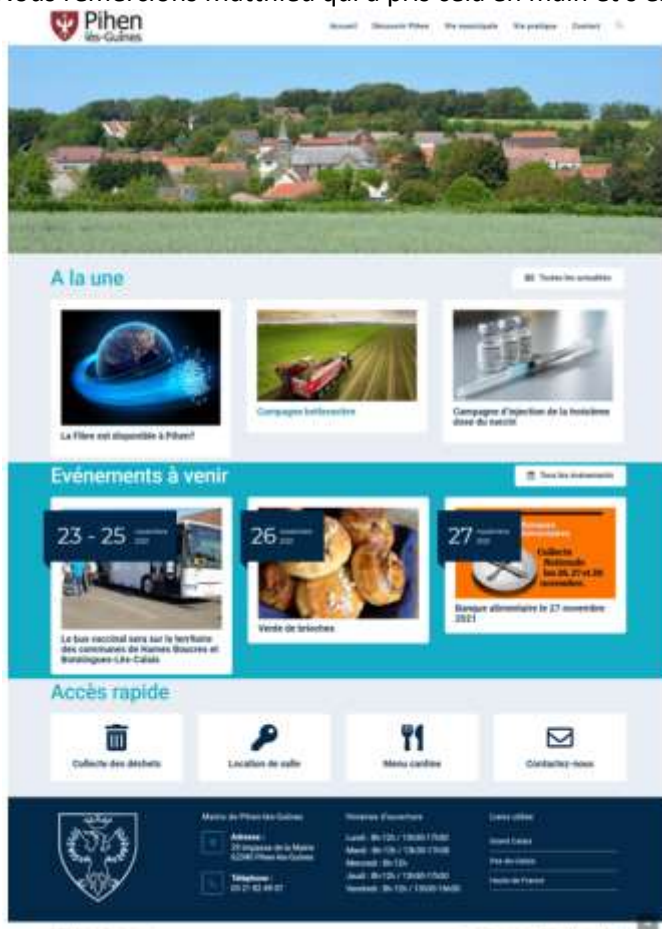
Pihen les-Guînes

Accueil Découvrir Pihen Vie municipale Vie pratique Contact

A la une

Toutes les actualités

La Fibre est disponible à Pihen!

Campagne betteravière

Campagne d'injection de la troisième dose du vaccin

Evénements à venir

Tous les événements

23 - 25 novembre 2021

Le bus vaccinal sera sur le territoire des communes de Hames Boucres et Bonningues-Lès-Calais

26 novembre 2021

Vente de brioches

27 novembre 2021

Collecte Nationale les 26, 27 et 28 novembre

Banque alimentaire le 27 novembre 2021

Accès rapide

Collecte des déchets

Location de salle

Menu cantine

Contactez-nous

Mairie de Pihen-lès-Guînes

Adresse :
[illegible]
62340 Pihen-lès-Guînes

Téléphone :
03 21 82 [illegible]

Horaires d'ouverture

Lundi : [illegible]
Mardi : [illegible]
Mercredi : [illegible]
Jeudi : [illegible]
Vendredi : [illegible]

Liens utiles

Grand Calais
Pas-de-Calais
Hauts-de-France